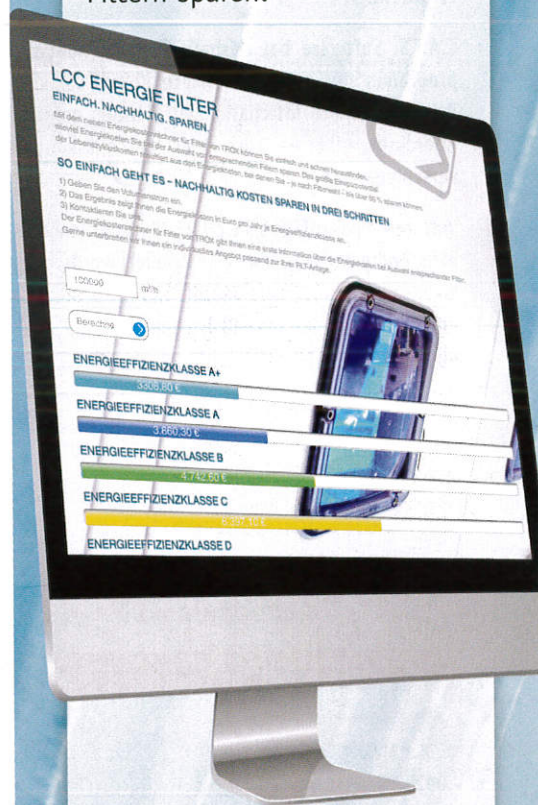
Filtern sparen.

LCC ENERGIE FILTER

EINFACH. NACHHALTIG. SPAREN.

Mit dem neuen Energiekostenrechner für Filter von TROX können Sie einfach und schnell herausfinden, wieviel Energiekosten Sie mit der Auswahl von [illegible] Filtern sparen. Das größte Einsparpotential der Lebenszykluskosten resultiert aus den Energiekosten, bei denen Sie – je nach Filterwahl – bis über 50 % sparen können.

SO EINFACH GEHT ES – NACHHALTIG KOSTEN SPAREN IN DREI SCHRITTEN

1) Geben Sie den Volumenstrom ein.
2) Das Ergebnis zeigt Ihnen die Energiekosten in Euro pro Jahr je Energieeffizienzklasse an.
3) Kontaktieren Sie uns.
Der Energiekostenrechner für Filter von TROX gibt Ihnen eine erste Information über die Energiekosten bei Auswahl entsprechender Filter. Gerne unterbreiten wir Ihnen ein individuelles Angebot passend zur Ihrer RLT-Anlage.

100000 m³/h

Berechnen

ENERGIEEFFIZIENZKLASSE A+
3308,80 €

ENERGIEEFFIZIENZKLASSE A
3.860,30 €

ENERGIEEFFIZIENZKLASSE B
4.742,60 €

ENERGIEEFFIZIENZKLASSE C
6.237,10 €

ENERGIEEFFIZIENZKLASSE D